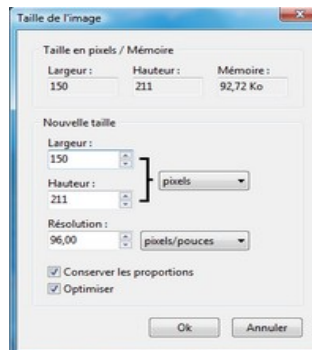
Taille de l'image

Taille en pixels / Mémoire

Largeur :
150

Hauteur :
211

Mémoire :
92,72 Ko

Nouvelle taille

Largeur :
150

Hauteur :
211

pixels

Résolution :
96,00

pixels/pouces

Conserver les proportions

Optimiser

Ok

Annuler